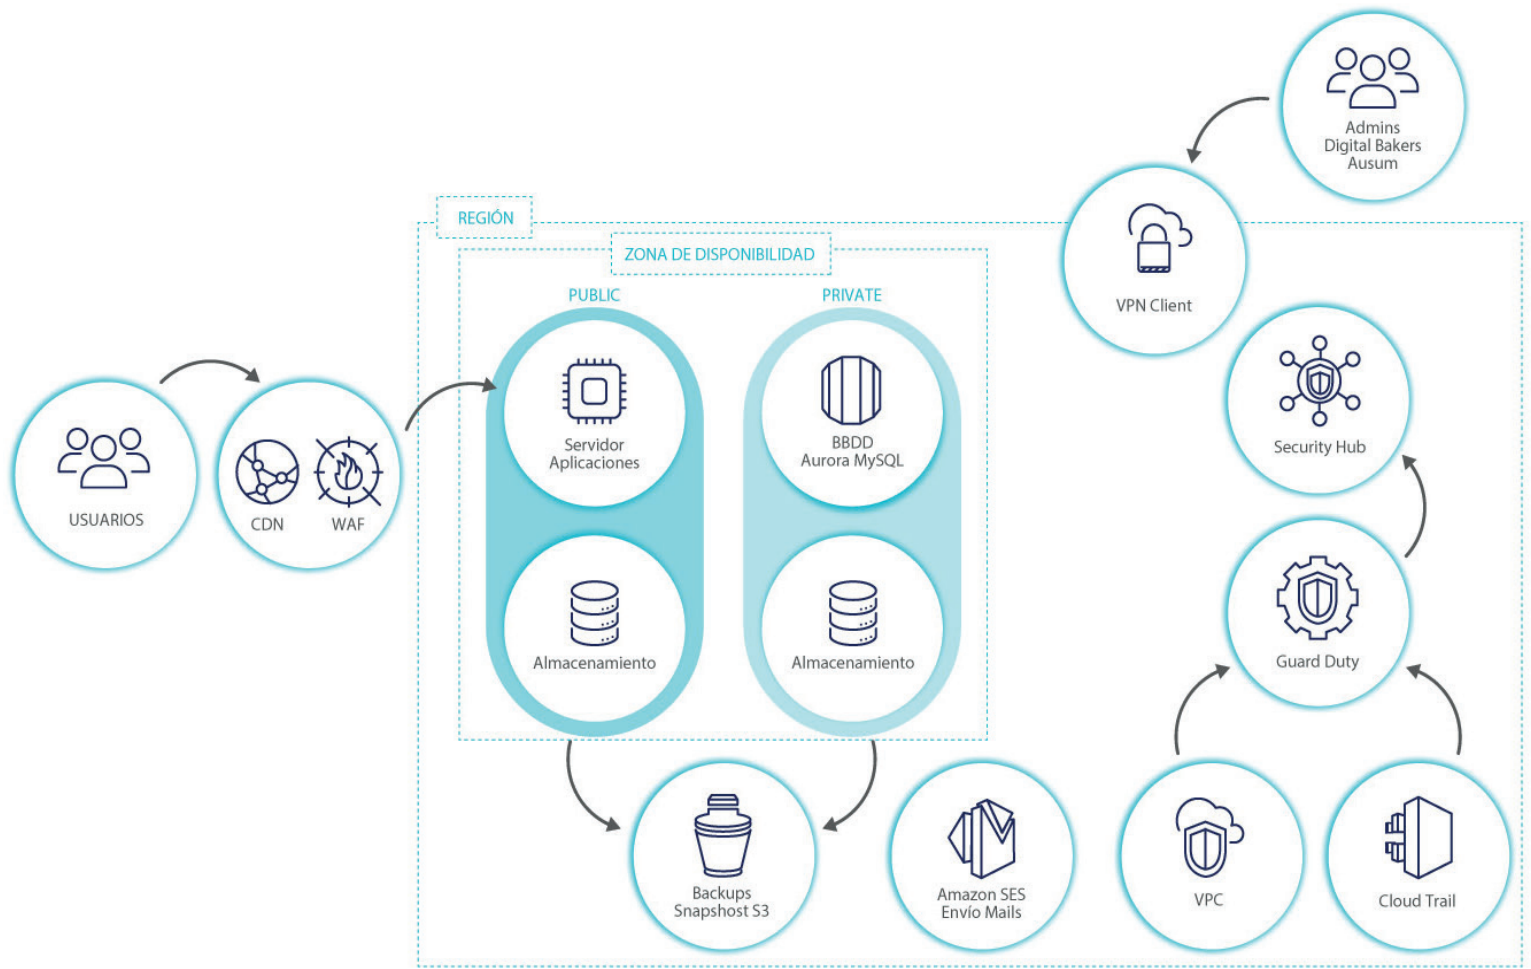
Admins
Digital Bakers
Ausum

REGIÓN

ZONA DE DISPONIBILIDAD

VPN Client

PUBLIC

PRIVATE

Servidor
Aplicaciones

BBDD
Aurora MySQL

Security Hub

USUARIOS

CDN

WAF

Almacenamiento

Almacenamiento

Guard Duty

Backups
Snapshost S3

Amazon SES
Envío Mails

VPC

Cloud Trail